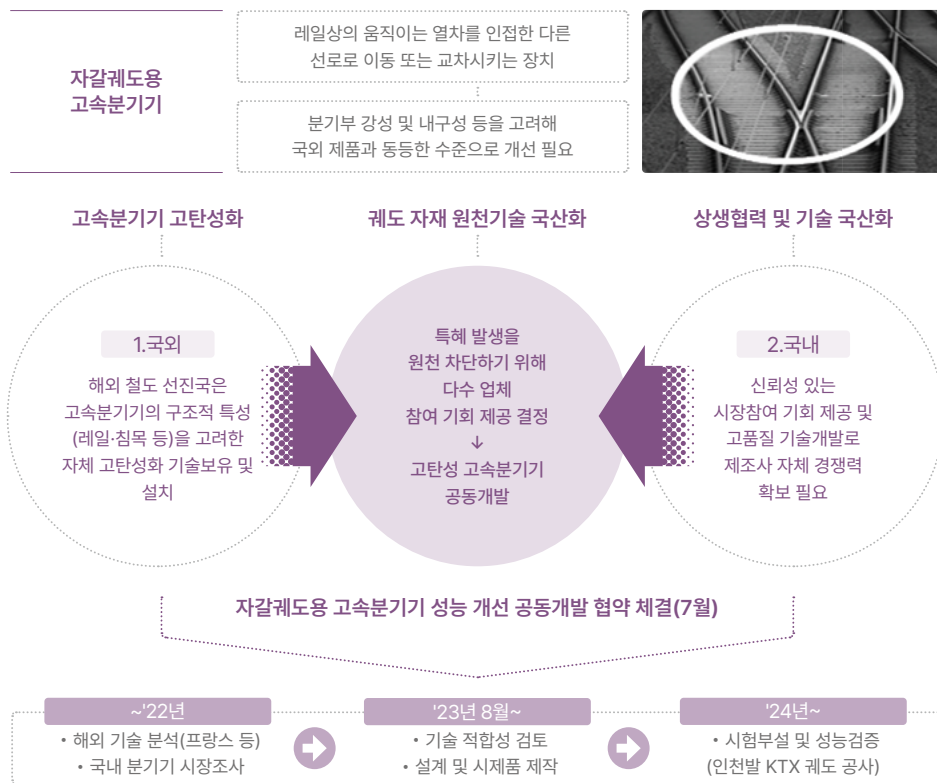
자갈궤도용 고속분기기

레일상의 움직이는 열차를 인접한 다른 선로로 이동 또는 교차시키는 장치

분기부 강성 및 내구성 등을 고려해 국외 제품과 동등한 수준으로 개선 필요

고속분기기 고탄성화

궤도 자재 원천기술 국산화

상생협력 및 기술 국산화

1.국외

해외 철도 선진국은 고속분기기의 구조적 특성(레일·침목 등)을 고려한 자체 고탄성화 기술보유 및 설치

특혜 발생을 원천 차단하기 위해 다수 업체 참여 기회 제공 결정
↓
고탄성 고속분기기 공동개발

2.국내

신뢰성 있는 시장참여 기회 제공 및 고품질 기술개발로 제조사 자체 경쟁력 확보 필요

자갈궤도용 고속분기기 성능 개선 공동개발 협약 체결(7월)

~'22년
• 해외 기술 분석(프랑스 등)
• 국내 분기기 시장조사

'23년 8월~
• 기술 적합성 검토
• 설계 및 시제품 제작

'24년~
• 시험부설 및 성능검증
(인천발 KTX 궤도 공사)